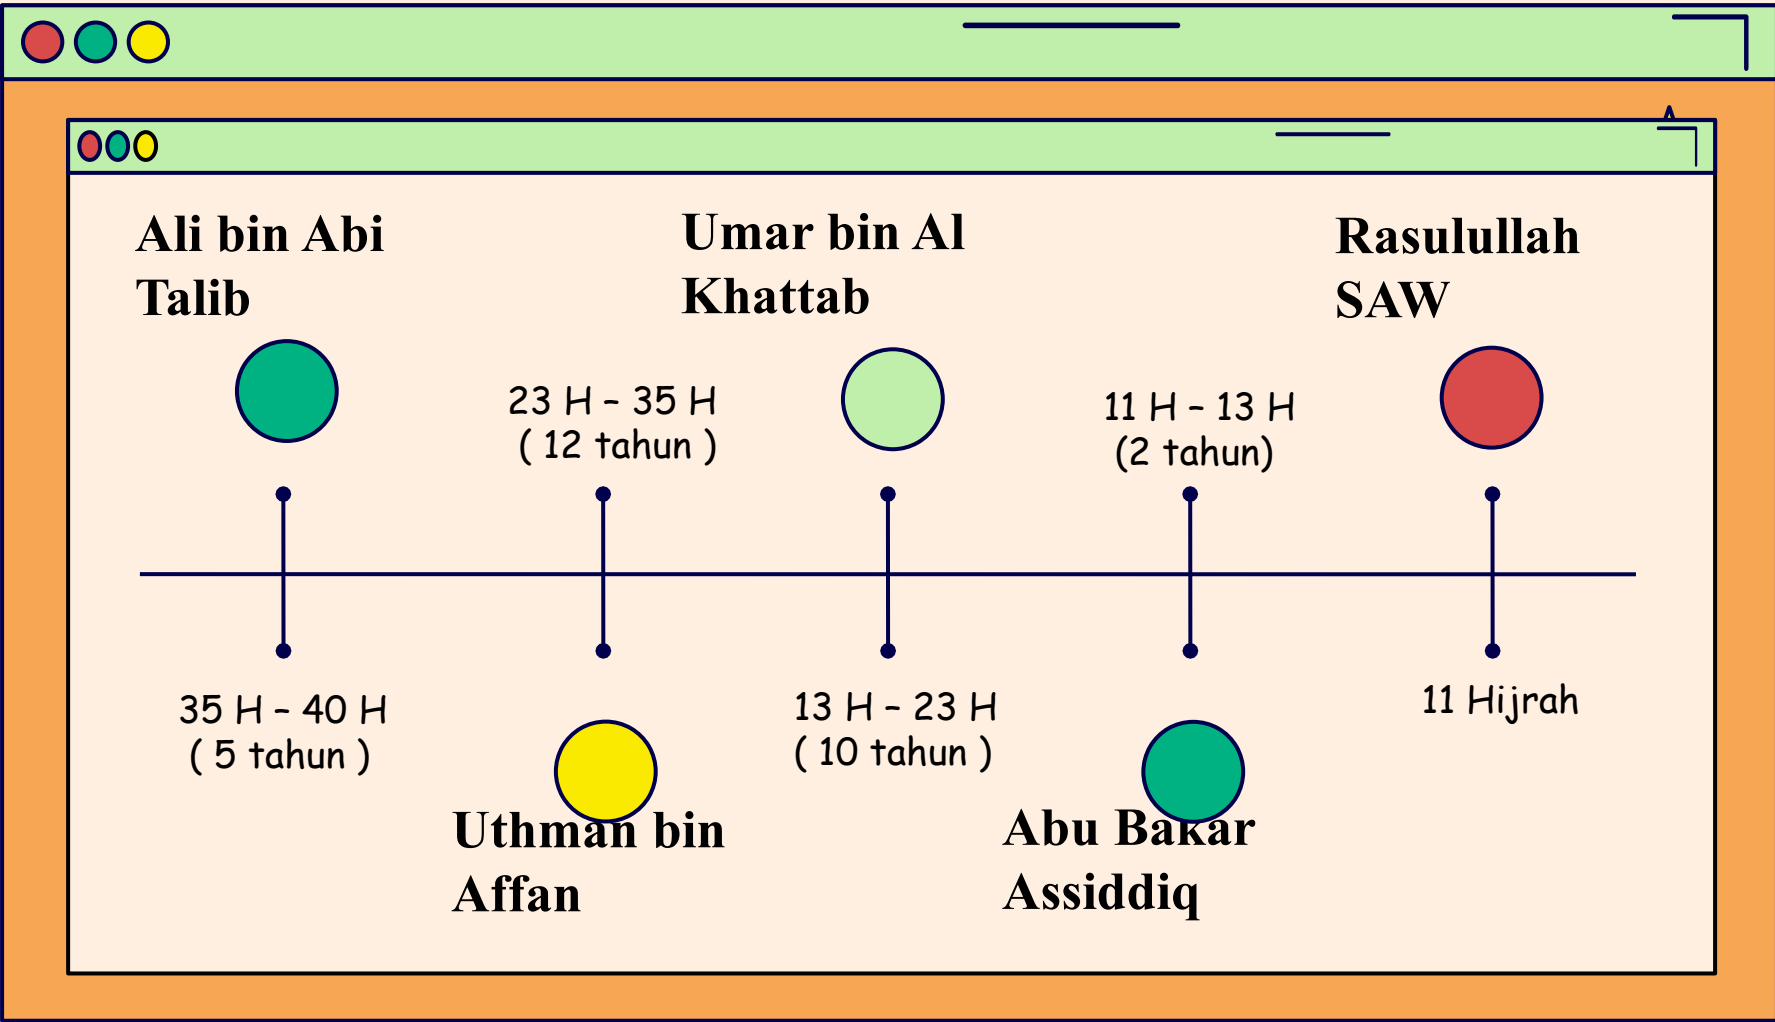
Ali bin Abi Talib

Umar bin Al Khattab

Rasulullah SAW

23 H - 35 H
( 12 tahun )

11 H - 13 H
(2 tahun)

35 H - 40 H
( 5 tahun )

13 H - 23 H
( 10 tahun )

11 Hijrah

Uthman bin Affan

Abu Bakar Assiddiq